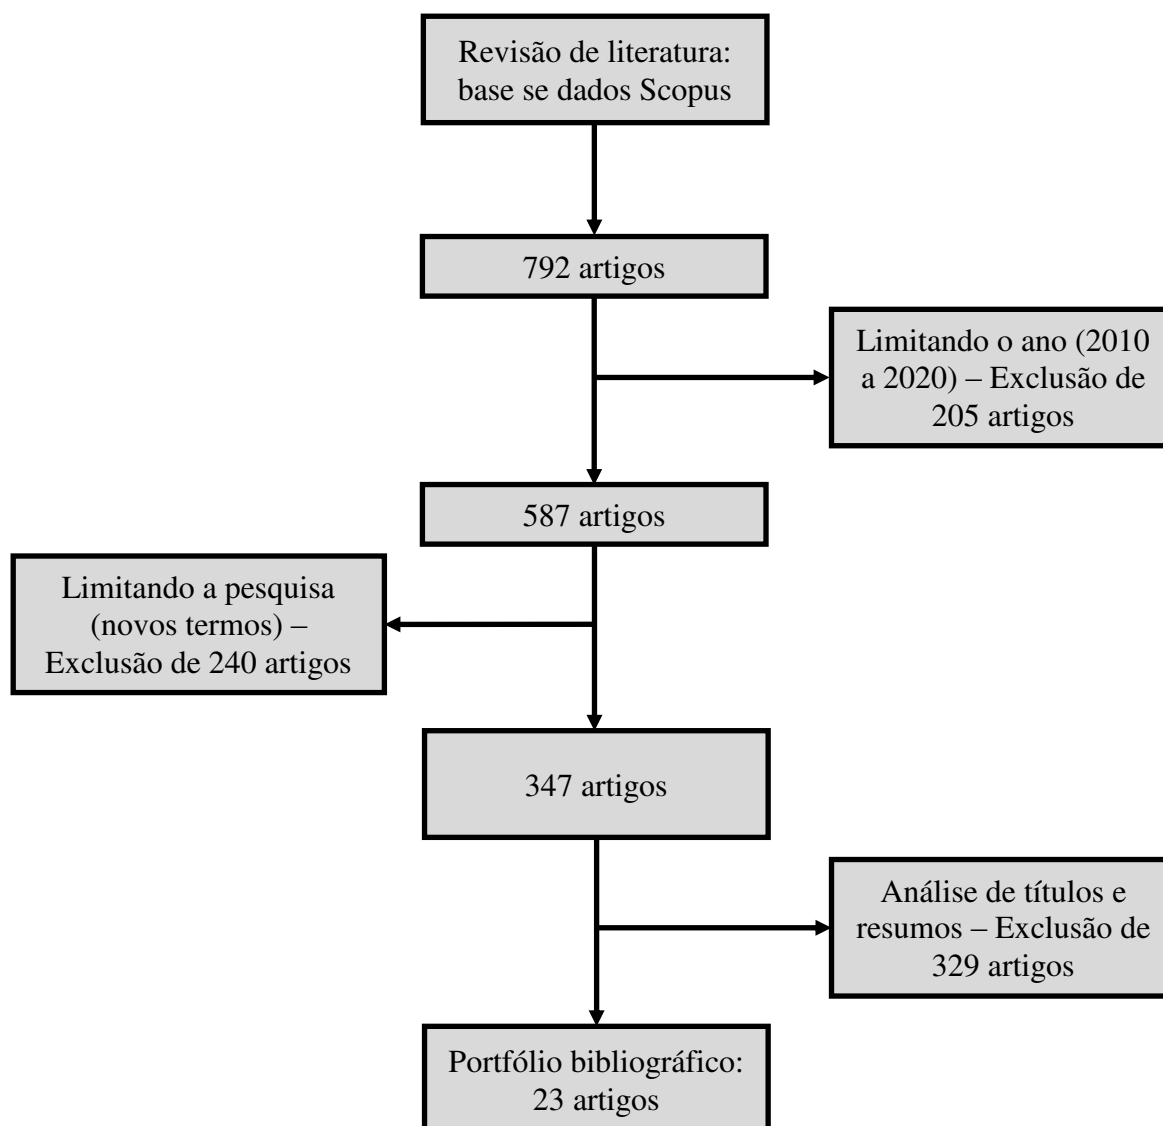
Revisão de literatura: base se dados Scopus

792 artigos

Limitando o ano (2010 a 2020) – Exclusão de 205 artigos

587 artigos

Limitando a pesquisa (novos termos) – Exclusão de 240 artigos

347 artigos

Análise de títulos e resumos – Exclusão de 329 artigos

Portfólio bibliográfico: 23 artigos